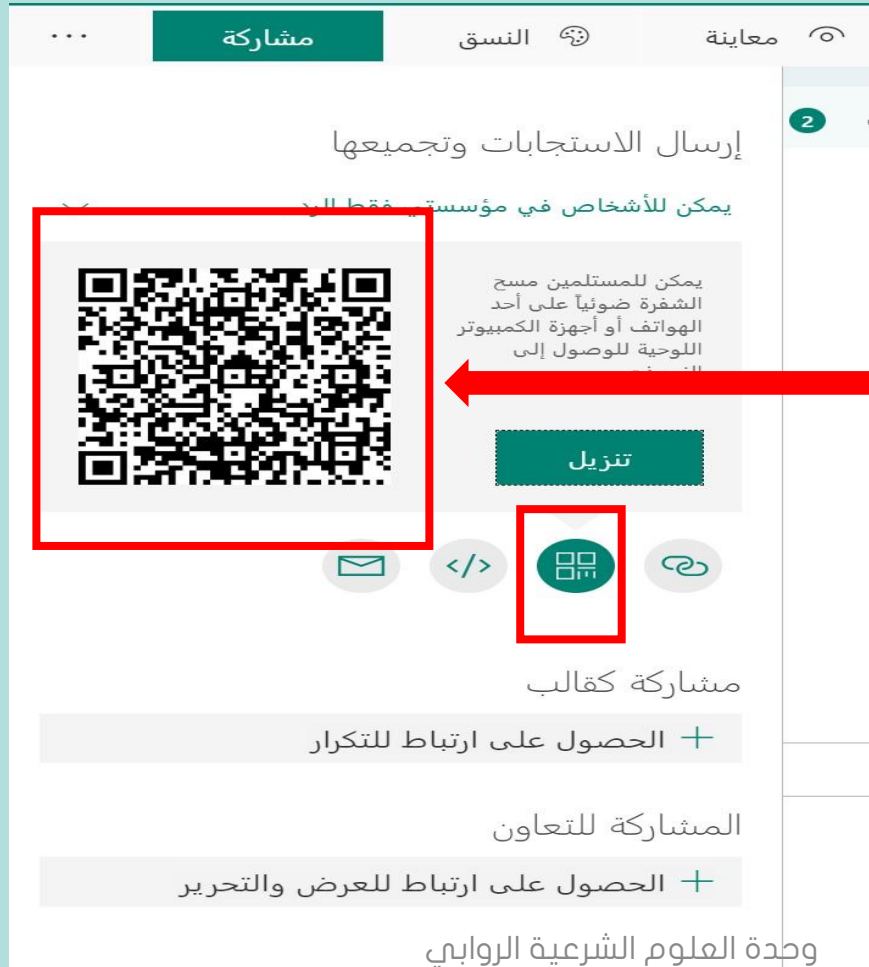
معاينة النسق مشاركة ...

2

إرسال الاستجابات وتجميعها

يمكن للأشخاص في مؤسستي فقط الرد

يمكن للمستلمين مسح الشفرة ضوئياً على أحد الهواتف أو أجهزة الكمبيوتر اللوحية للوصول إلى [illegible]

تنزيل

مشاركة كقالب

+ الحصول على ارتباط للتكرار

المشاركة للتعاون

+ الحصول على ارتباط للعرض والتحرير

وحدة العلوم الشرعية الروابي